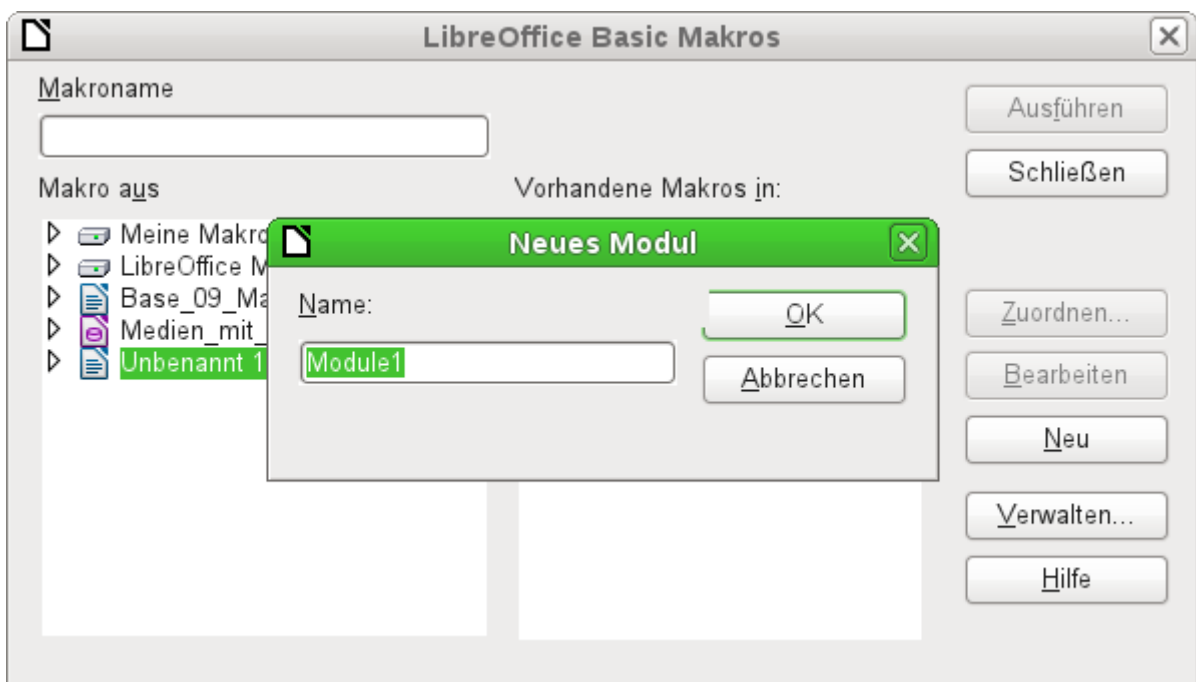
LibreOffice Basic Makros

Makroname

Makro aus

Vorhandene Makros in:

Meine Makro
LibreOffice M
Base_09_Ma
Medien_mit_
Unbenannt 1

Neues Modul

Name:

Module1

OK

Abbrechen

Ausführen

Schließen

Zuordnen...

Bearbeiten

Neu

Verwalten...

Hilfe